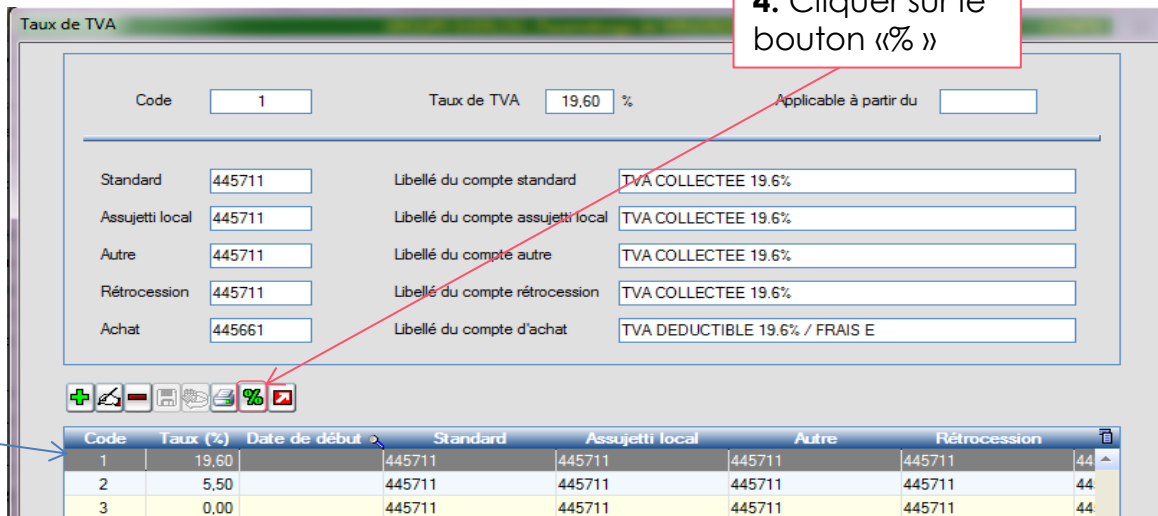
Taux de TVA

4. Cliquer sur le bouton «% »

Code 1 Taux de TVA 19,60 % Applicable à partir du

Standard 445711 Libellé du compte standard TVA COLLECTEE 19.6%

Assujetti local 445711 Libellé du compte assujetti local TVA COLLECTEE 19.6%

Autre 445711 Libellé du compte autre TVA COLLECTEE 19.6%

Rétrocession 445711 Libellé du compte rétrocession TVA COLLECTEE 19.6%

Achat 445661 Libellé du compte d'achat TVA DEDUCTIBLE 19.6% / FRAIS E

%

| Code | Taux (%) | Date de début | Standard | Assujetti local | Autre | Rétrocession | |
|---|---|---|---|---|---|---|---|
| 1 | 19,60 | | 445711 | 445711 | 445711 | 445711 | 44 |
| 2 | 5,50 | | 445711 | 445711 | 445711 | 445711 | 44 |
| 3 | 0,00 | | 445711 | 445711 | 445711 | 445711 | 44 |